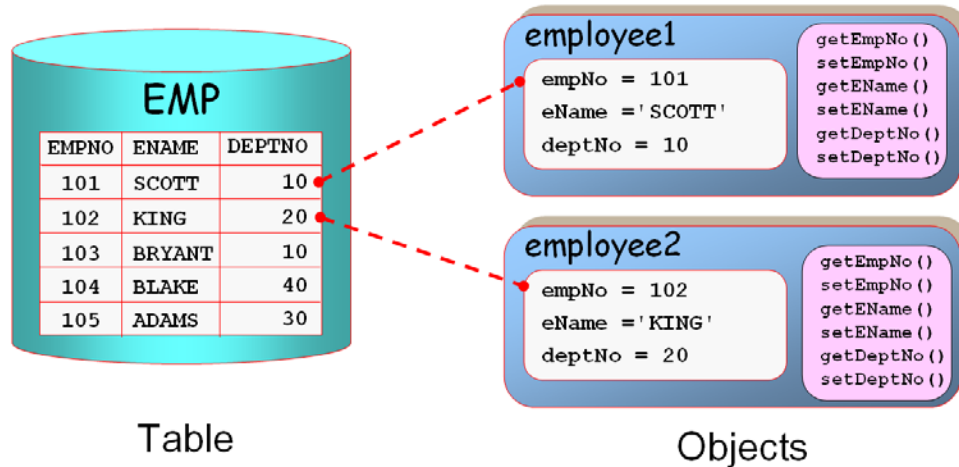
EMP

| EMPNO | ENAME | DEPTNO |
|---|---|---|
| 101 | SCOTT | 10 |
| 102 | KING | 20 |
| 103 | BRYANT | 10 |
| 104 | BLAKE | 40 |
| 105 | ADAMS | 30 |

Table

employee1

empNo = 101
eName ='SCOTT'
deptNo = 10

getEmpNo()
setEmpNo()
getEName()
setEName()
getDeptNo()
setDeptNo()

employee2

empNo = 102
eName ='KING'
deptNo = 20

getEmpNo()
setEmpNo()
getEName()
setEName()
getDeptNo()
setDeptNo()

Objects